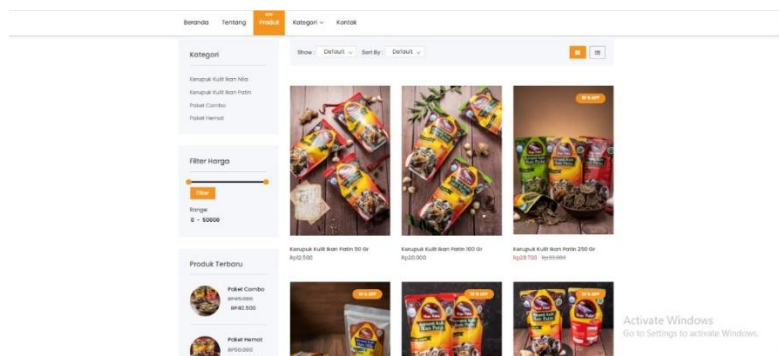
Beranda Tentang Produk Kategori Kontak

Kategori

Kerupuk Kulit Ikan Nila
Kerupuk Kulit Ikan Patin
Paket Combo
Paket Hemat

Filter Harga

Filter

Range:
0 - 50000

Produk Terbaru

Paket Combo
Rp95.000
Rp82.500

Paket Hemat
Rp50.000

Show : Default Sort By : Default

10 % OFF

Kerupuk Kulit Ikan Patin 50 Gr
Rp12.500

Kerupuk Kulit Ikan Patin 100 Gr
Rp20.000

Kerupuk Kulit Ikan Patin 250 Gr
Rp29.700 Rp33.000

10 % OFF

10 % OFF

10 % OFF

Activate Windows
Go to Settings to activate Windows.